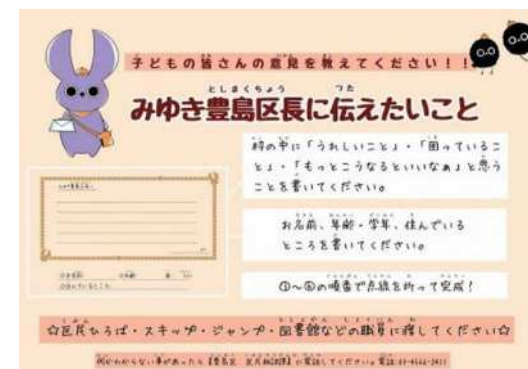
子どもの皆さんの意見を教えてください！！

みゆき豊島区長に伝えたいこと

紙の中に「うれしいこと」・「困っていること」・「もっとこうなるといいなぁ」と思うことを書いてください。

お名前、年齢・学年、住んでいるところを書いてください。

①～③の順番で点線を折って完成！

☆区民ひろば・スキップ・ジャンプ・図書館などの職員に渡してください☆

何かわからない事があったら【豊島区 区民相談課】に電話してください 電話:03-4566-2411